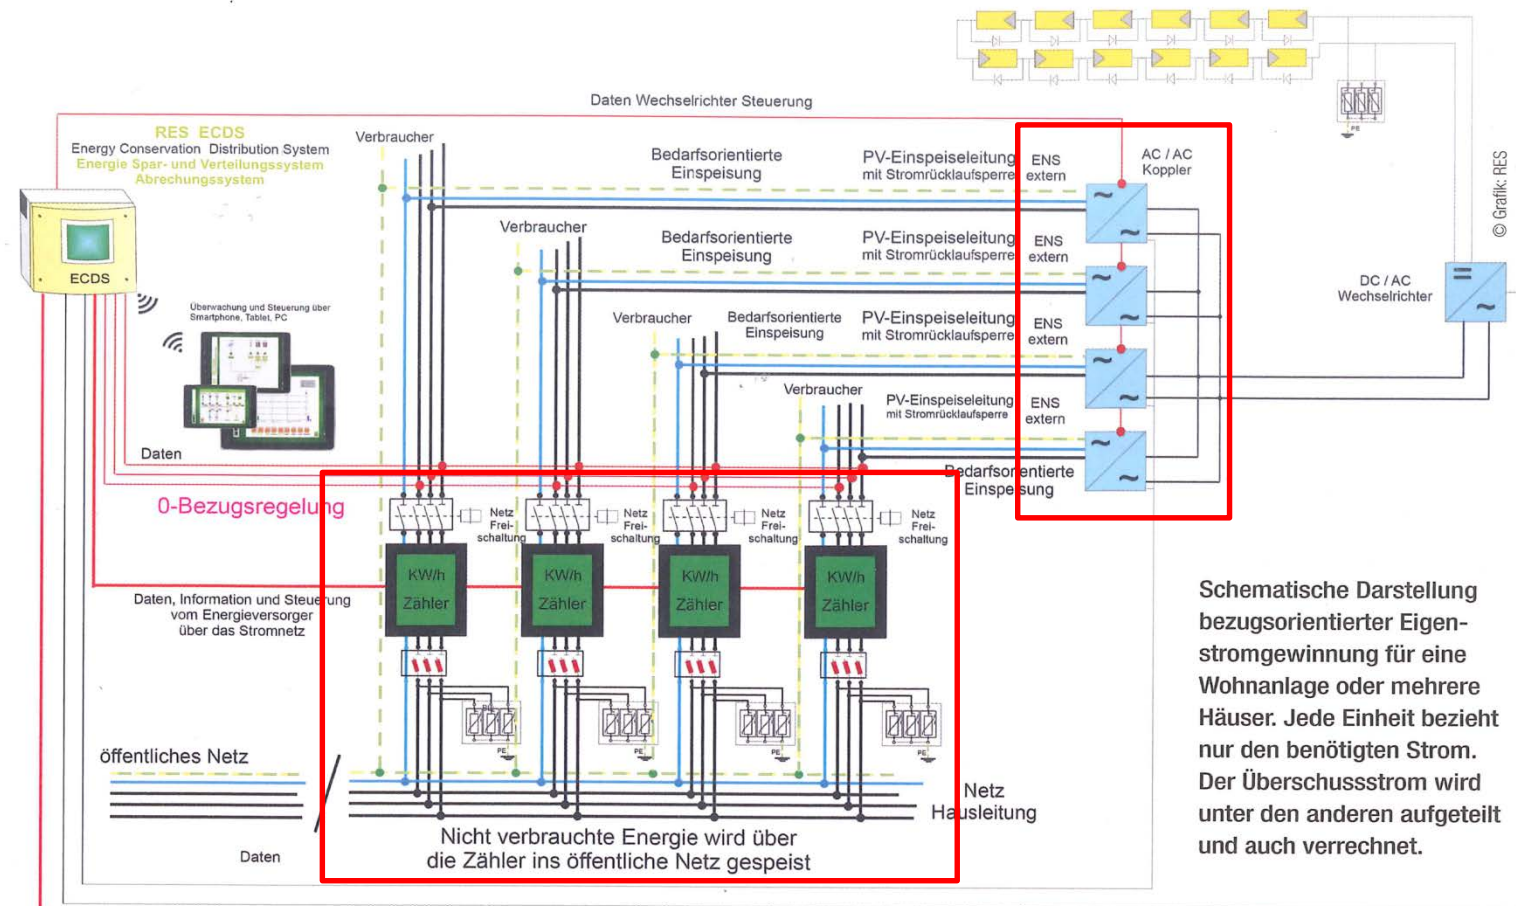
Daten Wechselrichter Steuerung

RES ECDS
Energy Conservation Distribution System
Energie Spar- und Verteilungssystem
Abrechungssystem

ECDS

Überwachung und Steuerung über Smartphone, Tablet, PC

Daten

Verbraucher

Bedarfsorientierte Einspeisung

PV-Einspeiseleitung mit Stromrücklaufsperre

ENS extern

AC / AC Koppler

Verbraucher

Bedarfsorientierte Einspeisung

PV-Einspeiseleitung mit Stromrücklaufsperre

ENS extern

Verbraucher

Bedarfsorientierte Einspeisung

PV-Einspeiseleitung mit Stromrücklaufsperre

ENS extern

Verbraucher

PV-Einspeiseleitung mit Stromrücklaufsperre

ENS extern

Bedarfsorientierte Einspeisung

DC / AC Wechselrichter

© Grafik: RES

0-Bezugsregelung

Netz Frei-schaltung

Netz Frei-schaltung

Netz Frei-schaltung

Netz Frei-schaltung

KW/h Zähler

KW/h Zähler

KW/h Zähler

KW/h Zähler

Daten, Information und Steuerung vom Energieversorger über das Stromnetz

PE

PE

PE

PE

PE

öffentliches Netz

Netz Hausleitung

Nicht verbrauchte Energie wird über die Zähler ins öffentliche Netz gespeist

Daten

Schematische Darstellung bezugsorientierter Eigenstromgewinnung für eine Wohnanlage oder mehrere Häuser. Jede Einheit bezieht nur den benötigten Strom. Der Überschussstrom wird unter den anderen aufgeteilt und auch verrechnet.